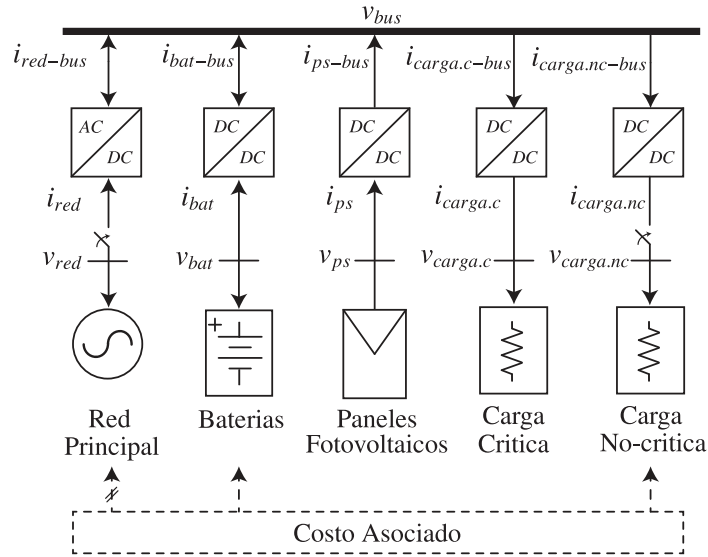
$v_{bus}$

$i_{red-bus}$ $i_{bat-bus}$ $i_{ps-bus}$ $i_{carga.c-bus}$ $i_{carga.nc-bus}$

AC DC DC DC DC DC DC DC DC DC

$i_{red}$ $i_{bat}$ $i_{ps}$ $i_{carga.c}$ $i_{carga.nc}$

$v_{red}$ $v_{bat}$ $v_{ps}$ $v_{carga.c}$ $v_{carga.nc}$

+

Red Principal

Baterias

Paneles Fotovoltaicos

Carga Critica

Carga No-critica

Costo Asociado